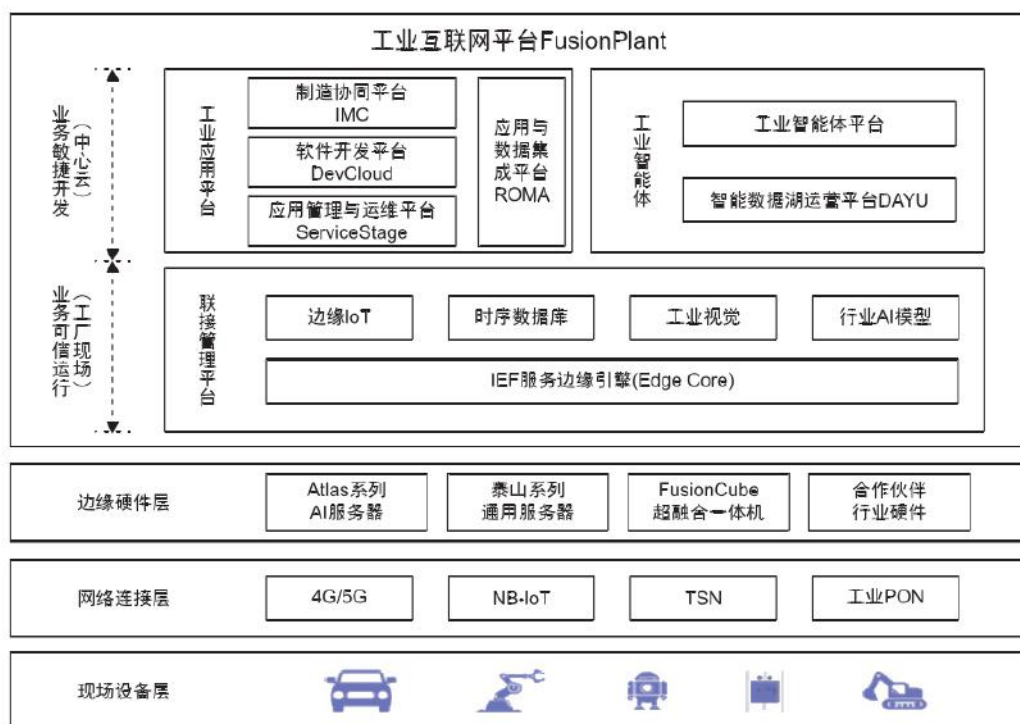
工业互联网平台FusionPlant

业务敏捷开发（中心云）

工业应用平台

制造协同平台 IMC

软件开发平台 DevCloud

应用管理与运维平台 ServiceStage

应用与数据集成平台 ROMA

工业智能体

工业智能体平台

智能数据湖运营平台DAYU

业务可信运行（工厂现场）

联接管理平台

边缘IoT

时序数据库

工业视觉

行业AI模型

IEF服务边缘引擎(Edge Core)

边缘硬件层

Atlas系列 AI服务器

泰山系列 通用服务器

FusionCube 超融合一体机

合作伙伴 行业硬件

网络连接层

4G/5G

NB-IoT

TSN

工业PON

现场设备层